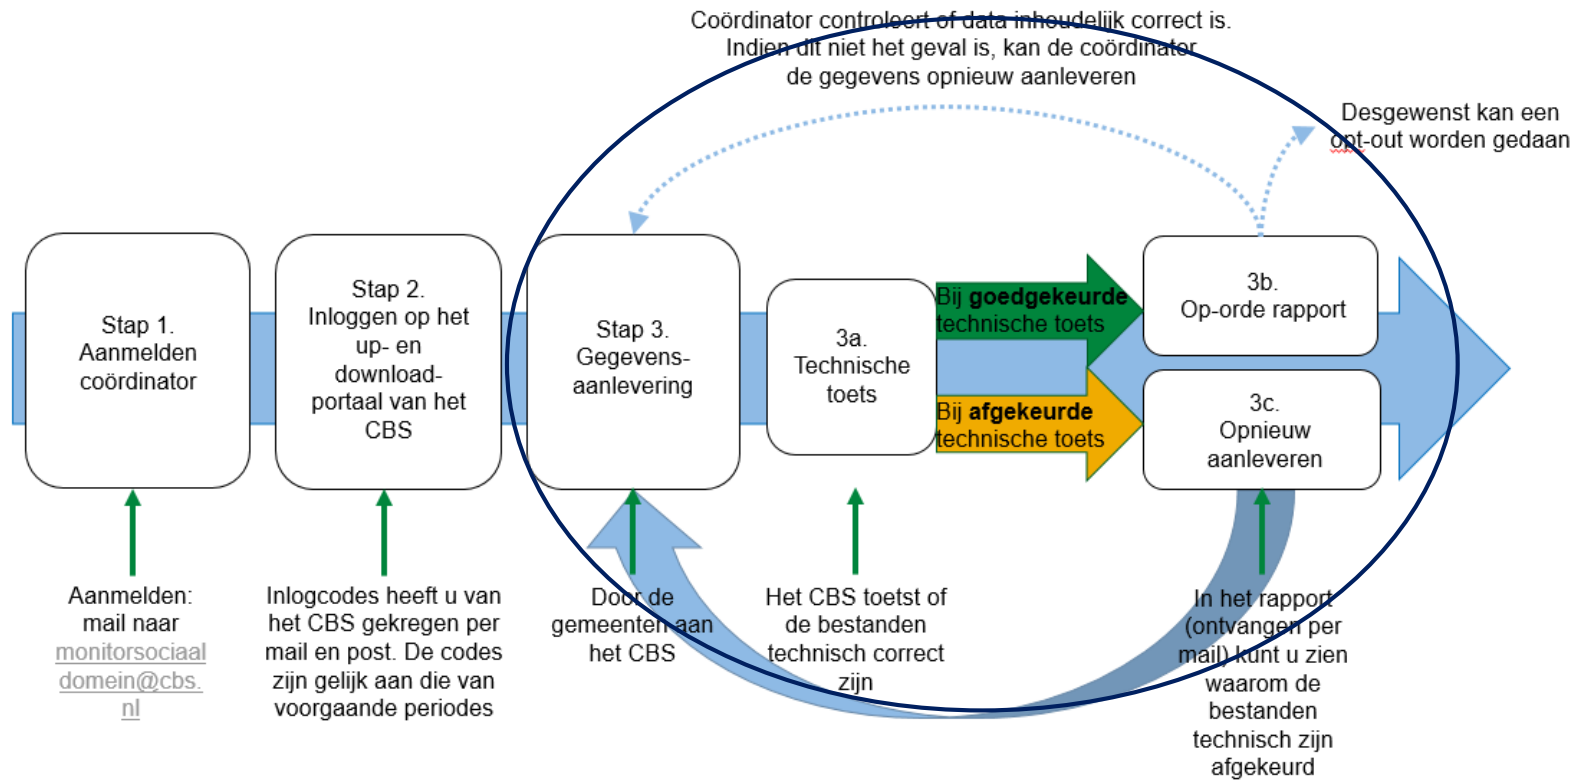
Coördinator controleert of data inhoudelijk correct is. Indien dit niet het geval is, kan de coördinator de gegevens opnieuw aanleveren

Desgewenst kan een opt-out worden gedaan

Stap 1. Aanmelden coördinator

Stap 2. Inloggen op het up- en download-portaal van het CBS

Stap 3. Gegevens-aanlevering

3a. Technische toets

Bij **goedgekeurde** technische toets

Bij **afgekeurde** technische toets

3b. Op-orde rapport

3c. Opnieuw aanleveren

Aanmelden: mail naar monitorsociaaldomein@cbs.nl

Inlogcodes heeft u van het CBS gekregen per mail en post. De codes zijn gelijk aan die van voorgaande periodes

Door de gemeenten aan het CBS

Het CBS toetst of de bestanden technisch correct zijn

In het rapport (ontvangen per mail) kunt u zien waarom de bestanden technisch zijn afgekeurd